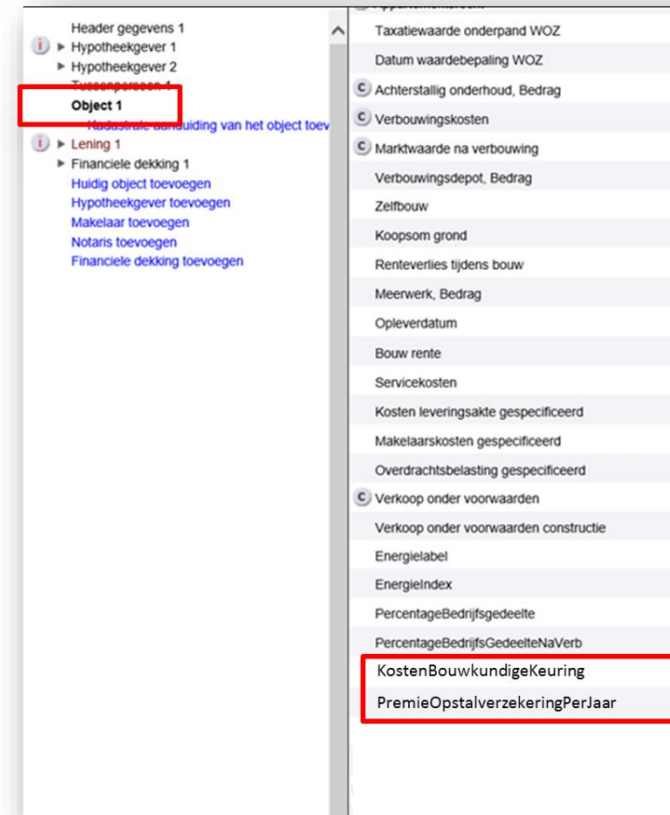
Header gegevens 1
i ▸ Hypotheekgever 1
▸ Hypotheekgever 2
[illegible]
Object 1
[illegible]uiding van het object toev
i ▸ Lening 1
▸ Financiele dekking 1
Huidig object toevoegen
Hypotheekgever toevoegen
Makelaar toevoegen
Notaris toevoegen
Financiele dekking toevoegen

Taxatiewaarde onderpand WOZ
Datum waardebepaling WOZ
C Achterstallig onderhoud, Bedrag
C Verbouwingskosten
C Marktwaarde na verbouwing
Verbouwingsdepot, Bedrag
Zelfbouw
Koopsom grond
Renteverlies tijdens bouw
Meerwerk, Bedrag
Opleverdatum
Bouw rente
Servicekosten
Kosten leveringsakte gespecificeerd
Makelaarskosten gespecificeerd
Overdrachtsbelasting gespecificeerd
C Verkoop onder voorwaarden
Verkoop onder voorwaarden constructie
Energielabel
EnergieIndex
PercentageBedrijfsgedeelte
PercentageBedrijfsGedeelteNaVerb
KostenBouwkundigeKeuring
PremieOpstalverzekeringPerJaar